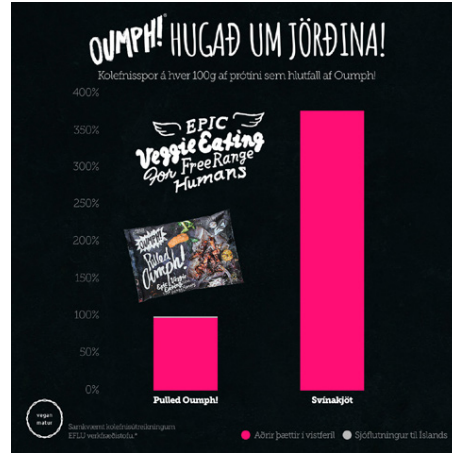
OUMPH! HUGAÐ UM JÖRÐINA!

Kolefnisspor á hver 100g af prótíni sem hlutfall af Oumph!

400%
350%
300%
250%
200%
150%
100%
50%
0%

EPIC Veggie Eating for Free Range Humans

Pulled Oumph!

Pulled Oumph!
Svínakjöt

vegan matur

Samkvæmt kolefnisútreikningum EFLU verkfræðistofu.*

Aðrir þættir í vistferli
Sjóflutningur til Íslands